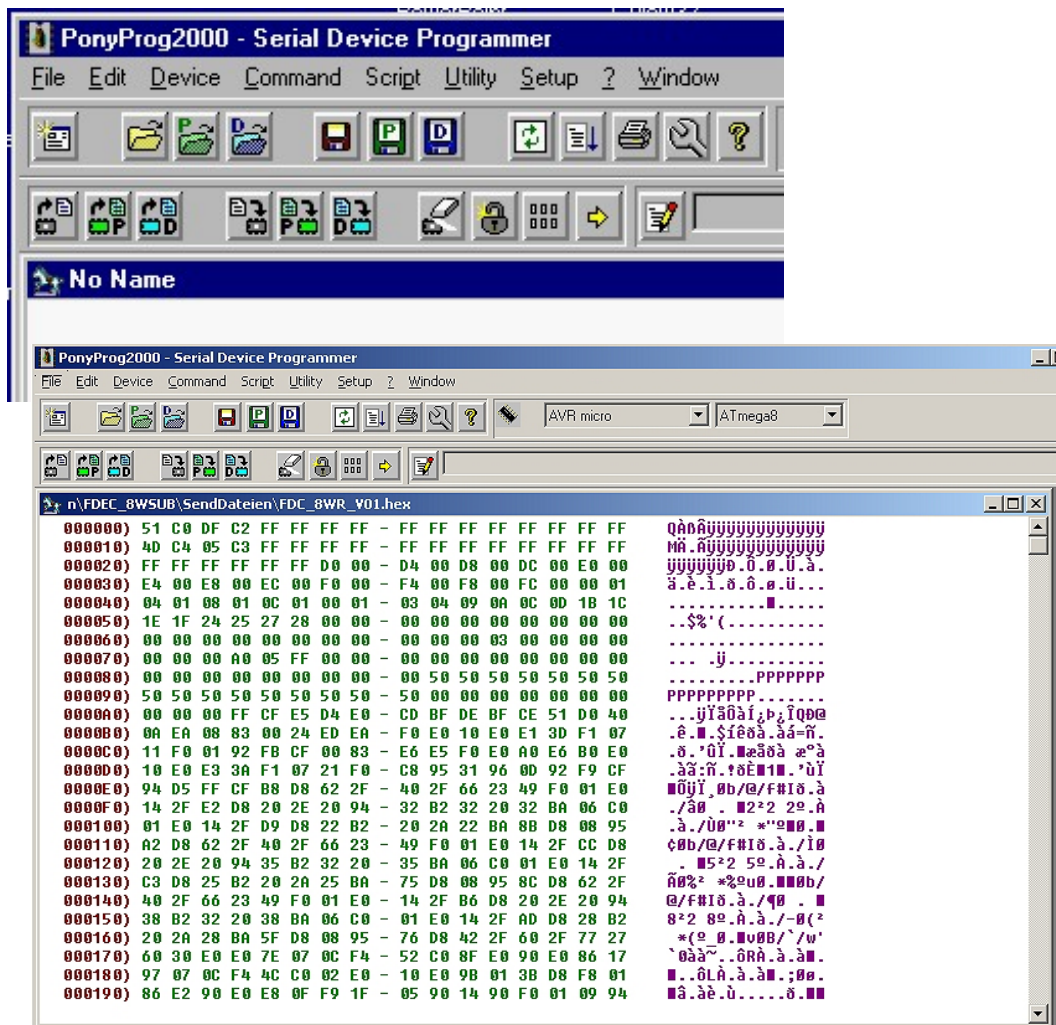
PonyProg2000 - Serial Device Programmer
File Edit Device Command Script Utility Setup ? Window
No Name

PonyProg2000 - Serial Device Programmer
File Edit Device Command Script Utility Setup ? Window
AVR micro
ATmega8
n\FDEC_8WSUB\SendDateien\FDC_8WR_V01.hex

000000) 51 C0 DF C2 FF FF FF FF - FF FF FF FF FF FF FF FF QÀßÂÿÿÿÿÿÿÿÿÿÿÿÿ
000010) 4D C4 05 C3 FF FF FF FF - FF FF FF FF FF FF FF FF MÄ.Ãÿÿÿÿÿÿÿÿÿÿÿÿ
000020) FF FF FF FF FF FF D0 00 - D4 00 D8 00 DC 00 E0 00 ÿÿÿÿÿÿÐ.Ô.Ø.Ü.à.
000030) E4 00 E8 00 EC 00 F0 00 - F4 00 F8 00 FC 00 00 01 ä.è.ì.ð.ô.ø.ü...
000040) 04 01 08 01 0C 01 00 01 - 03 04 09 0A 0C 0D 1B 1C ................
000050) 1E 1F 24 25 27 28 00 00 - 00 00 00 00 00 00 00 00 ..$%'(..........
000060) 00 00 00 00 00 00 00 00 - 00 00 00 03 00 00 00 00 ................
000070) 00 00 00 A0 05 FF 00 00 - 00 00 00 00 00 00 00 00 ... .ÿ..........
000080) 00 00 00 00 00 00 00 00 - 00 50 50 50 50 50 50 50 .........PPPPPPP
000090) 50 50 50 50 50 50 50 50 - 50 00 00 00 00 00 00 00 PPPPPPPPP.......
0000A0) 00 00 00 FF CF E5 D4 E0 - CD BF DE BF CE 51 D0 40 ...ÿÏåÔàÍ¿Þ¿ÎQÐ@
0000B0) 0A EA 08 83 00 24 ED EA - F0 E0 10 E0 E1 3D F1 07 .ê.■.$íêðà.àá=ñ.
0000C0) 11 F0 01 92 FB CF 00 83 - E6 E5 F0 E0 A0 E6 B0 E0 .ð.'ûÏ.■æåðà æ°à
0000D0) 10 E0 E3 3A F1 07 21 F0 - C8 95 31 96 0D 92 F9 CF .àã:ñ.!ðÈ■1■.'ùÏ
0000E0) 94 D5 FF CF B8 D8 62 2F - 40 2F 66 23 49 F0 01 E0 ■ÕÿÏ¸Øb/@/f#Ið.à
0000F0) 14 2F E2 D8 20 2E 20 94 - 32 B2 32 20 32 BA 06 C0 ./âØ . ■2²2 2º.À
000100) 01 E0 14 2F D9 D8 22 B2 - 20 2A 22 BA 8B D8 08 95 .à./ÙØ"² *"º■Ø.■
000110) A2 D8 62 2F 40 2F 66 23 - 49 F0 01 E0 14 2F CC D8 ¢Øb/@/f#Ið.à./ÌØ
000120) 20 2E 20 94 35 B2 32 20 - 35 BA 06 C0 01 E0 14 2F . ■5²2 5º.À.à./
000130) C3 D8 25 B2 20 2A 25 BA - 75 D8 08 95 8C D8 62 2F ÃØ%² *%ºuØ.■■Øb/
000140) 40 2F 66 23 49 F0 01 E0 - 14 2F B6 D8 20 2E 20 94 @/f#Ið.à./¶Ø . ■
000150) 38 B2 32 20 38 BA 06 C0 - 01 E0 14 2F AD D8 28 B2 8²2 8º.À.à./-Ø(²
000160) 20 2A 28 BA 5F D8 08 95 - 76 D8 42 2F 60 2F 77 27 *(º_Ø.■vØB/`/w'
000170) 60 30 E0 E0 7E 07 0C F4 - 52 C0 8F E0 90 E0 86 17 `0àà~..ôRÀ.à.à■.
000180) 97 07 0C F4 4C C0 02 E0 - 10 E0 9B 01 3B D8 F8 01 ■..ôLÀ.à.à■.;Øø.
000190) 86 E2 90 E0 E8 0F F9 1F - 05 90 14 90 F0 01 09 94 ■â.àè.ù.....ð.■■